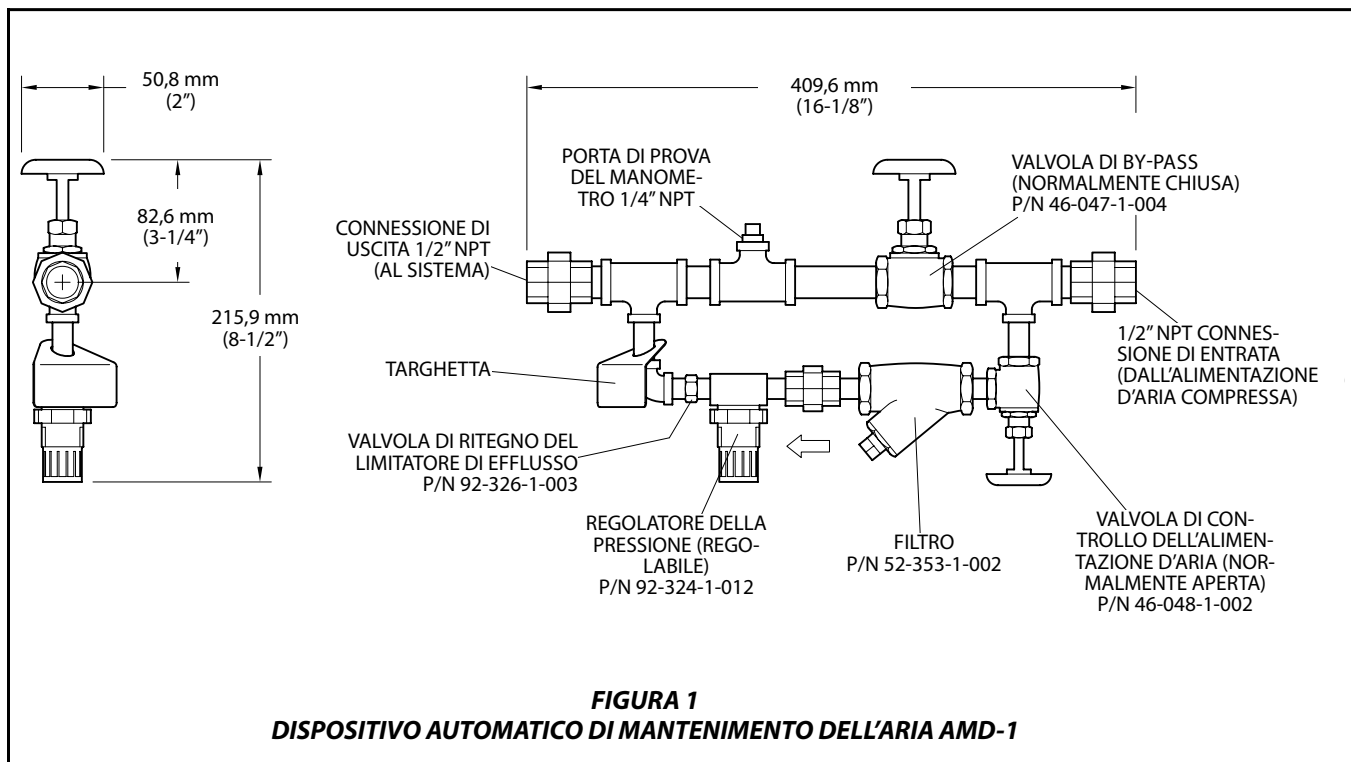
50,8 mm
(2")

82,6 mm
(3-1/4")

215,9 mm
(8-1/2")

409,6 mm
(16-1/8")

PORTA DI PROVA DEL MANOMETRO 1/4" NPT

VALVOLA DI BY-PASS (NORMALMENTE CHIUSA)
P/N 46-047-1-004

CONNESSIONE DI USCITA 1/2" NPT (AL SISTEMA)

1/2" NPT CONNESSIONE DI ENTRATA (DALL'ALIMENTAZIONE D'ARIA COMPRESSA)

TARGHETTA

VALVOLA DI RITEGNO DEL LIMITATORE DI EFFLUSSO
P/N 92-326-1-003

REGOLATORE DELLA PRESSIONE (REGOLABILE)
P/N 92-324-1-012

FILTRO
P/N 52-353-1-002

VALVOLA DI CONTROLLO DELL'ALIMENTAZIONE D'ARIA (NORMALMENTE APERTA)
P/N 46-048-1-002

FIGURA 1
DISPOSITIVO AUTOMATICO DI MANTENIMENTO DELL'ARIA AMD-1